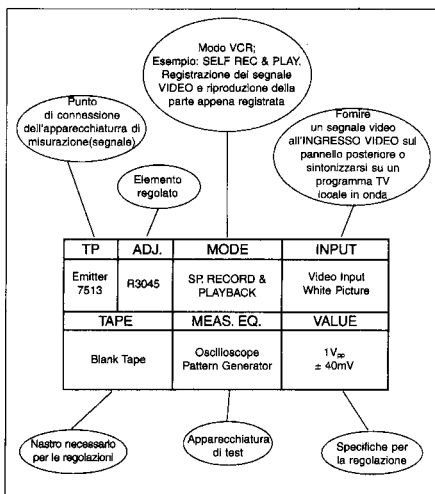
Punto di connessione dell'apparecchiatura di misurazione(segnale)

Elemento regolato

Modo VCR; Esempio: SELF REC & PLAY. Registrazione dei segnale VIDEO e riproduzione della parte appena registrata

Fornire un segnale video all'INGRESSO VIDEO sul pannello posteriore o sintonizzarsi su un programma TV locale in onda

| TP | ADJ. | MODE | INPUT |
|---|---|---|---|
| Emitter 7513 | R3045 | SP. RECORD & PLAYBACK | Video Input White Picture |

| TAPE | MEAS. EQ. | VALUE |
|---|---|---|
| Blank Tape | Oscilloscope Pattern Generator | $1V_{pp}$ $\pm$ 40mV |

Nastro necessario per le regolazioni

Apparecchiatura di test

Specifiche per la regolazione